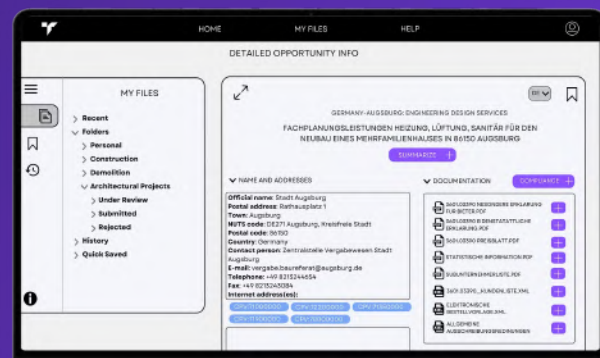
HOME
MY FILES
HELP

DETAILED OPPORTUNITY INFO

MY FILES

Recent
Folders
Personal
Construction
Demolition
Architectural Projects
Under Review
Submitted
Rejected
History
Quick Saved

EN

GERMANY-AUGSBURG: ENGINEERING DESIGN SERVICES

FACHPLANUNGSLEISTUNGEN HEIZUNG, LÜFTUNG, SANITÄR FÜR DEN NEUBAU EINES MEHRFAMILIENHAUSES IN 86150 AUGSBURG

SUMMARIZE

NAME AND ADDRESSES

Official name: Stadt Augsburg
Postal address: Rathausplatz 1
Town: Augsburg
NUTS code: DE271 Augsburg, Kreisfreie Stadt
Postal code: 86150
Country: Germany
Contact person: Zentralstelle Vergabewesen Stadt Augsburg
E-mail: vergabe.baureferat@augsburg.de
Telephone: +49 8213245654
Fax: +49 8213243084
Internet address(es):

CPV: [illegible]
CPV: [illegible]
CPV: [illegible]
CPV: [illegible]

DOCUMENTATION

COMPLIANCE

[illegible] EIGENERKLÄRUNG ZUR BIETER.PDF
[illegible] EIGENERKLÄRUNG.PDF
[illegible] PREISBLATT.PDF
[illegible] INFORMATION.PDF
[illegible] NACHUNTERNEHMERLISTE.PDF
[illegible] KUNDEN_LISTE.XML
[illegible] ELEKTRONISCHE BESTELLVORLAGE.XML
ALLGEMEINE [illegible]